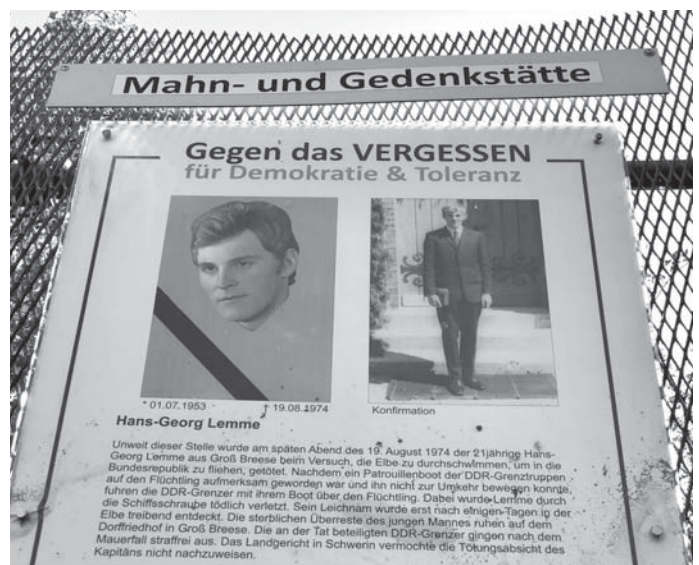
Mahn- und Gedenkstätte

Gegen das VERGESSEN
für Demokratie & Toleranz

* 01.07.1953 † 19.08.1974

Konfirmation

Hans-Georg Lemme

Unweit dieser Stelle wurde am späten Abend des 19. August 1974 der 21jährige Hans-Georg Lemme aus Groß Breese beim Versuch, die Elbe zu durchschwimmen, um in die Bundesrepublik zu fliehen, getötet. Nachdem ein Patrouillenboot der DDR-Grenztruppen auf den Flüchtling aufmerksam geworden war und ihn nicht zur Umkehr bewegen konnte, fuhren die DDR-Grenzer mit ihrem Boot über den Flüchtling. Dabei wurde Lemme durch die Schiffsschraube tödlich verletzt. Sein Leichnam wurde erst nach einigen Tagen in der Elbe treibend entdeckt. Die sterblichen Überreste des jungen Mannes ruhen auf dem Dorffriedhof in Groß Breese. Die an der Tat beteiligten DDR-Grenzer gingen nach dem Mauerfall straffrei aus. Das Landgericht in Schwerin vermochte die Tötungsabsicht des Kapitäns nicht nachzuweisen.